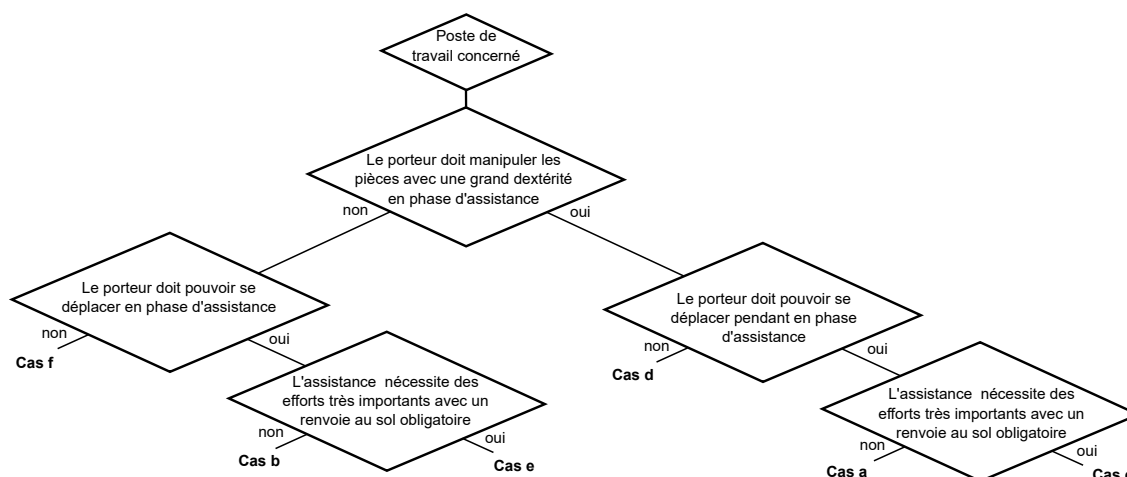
Poste de travail concerné

Le porteur doit manipuler les pièces avec une grand dextérité en phase d'assistance

non

oui

Le porteur doit pouvoir se déplacer en phase d'assistance

non

Cas f

oui

L'assistance nécessite des efforts très importants avec un renvoie au sol obligatoire

non

Cas b

oui

Cas e

Le porteur doit pouvoir se déplacer pendant en phase d'assistance

non

Cas d

oui

L'assistance nécessite des efforts très importants avec un renvoie au sol obligatoire

non

Cas a

oui

Cas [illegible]